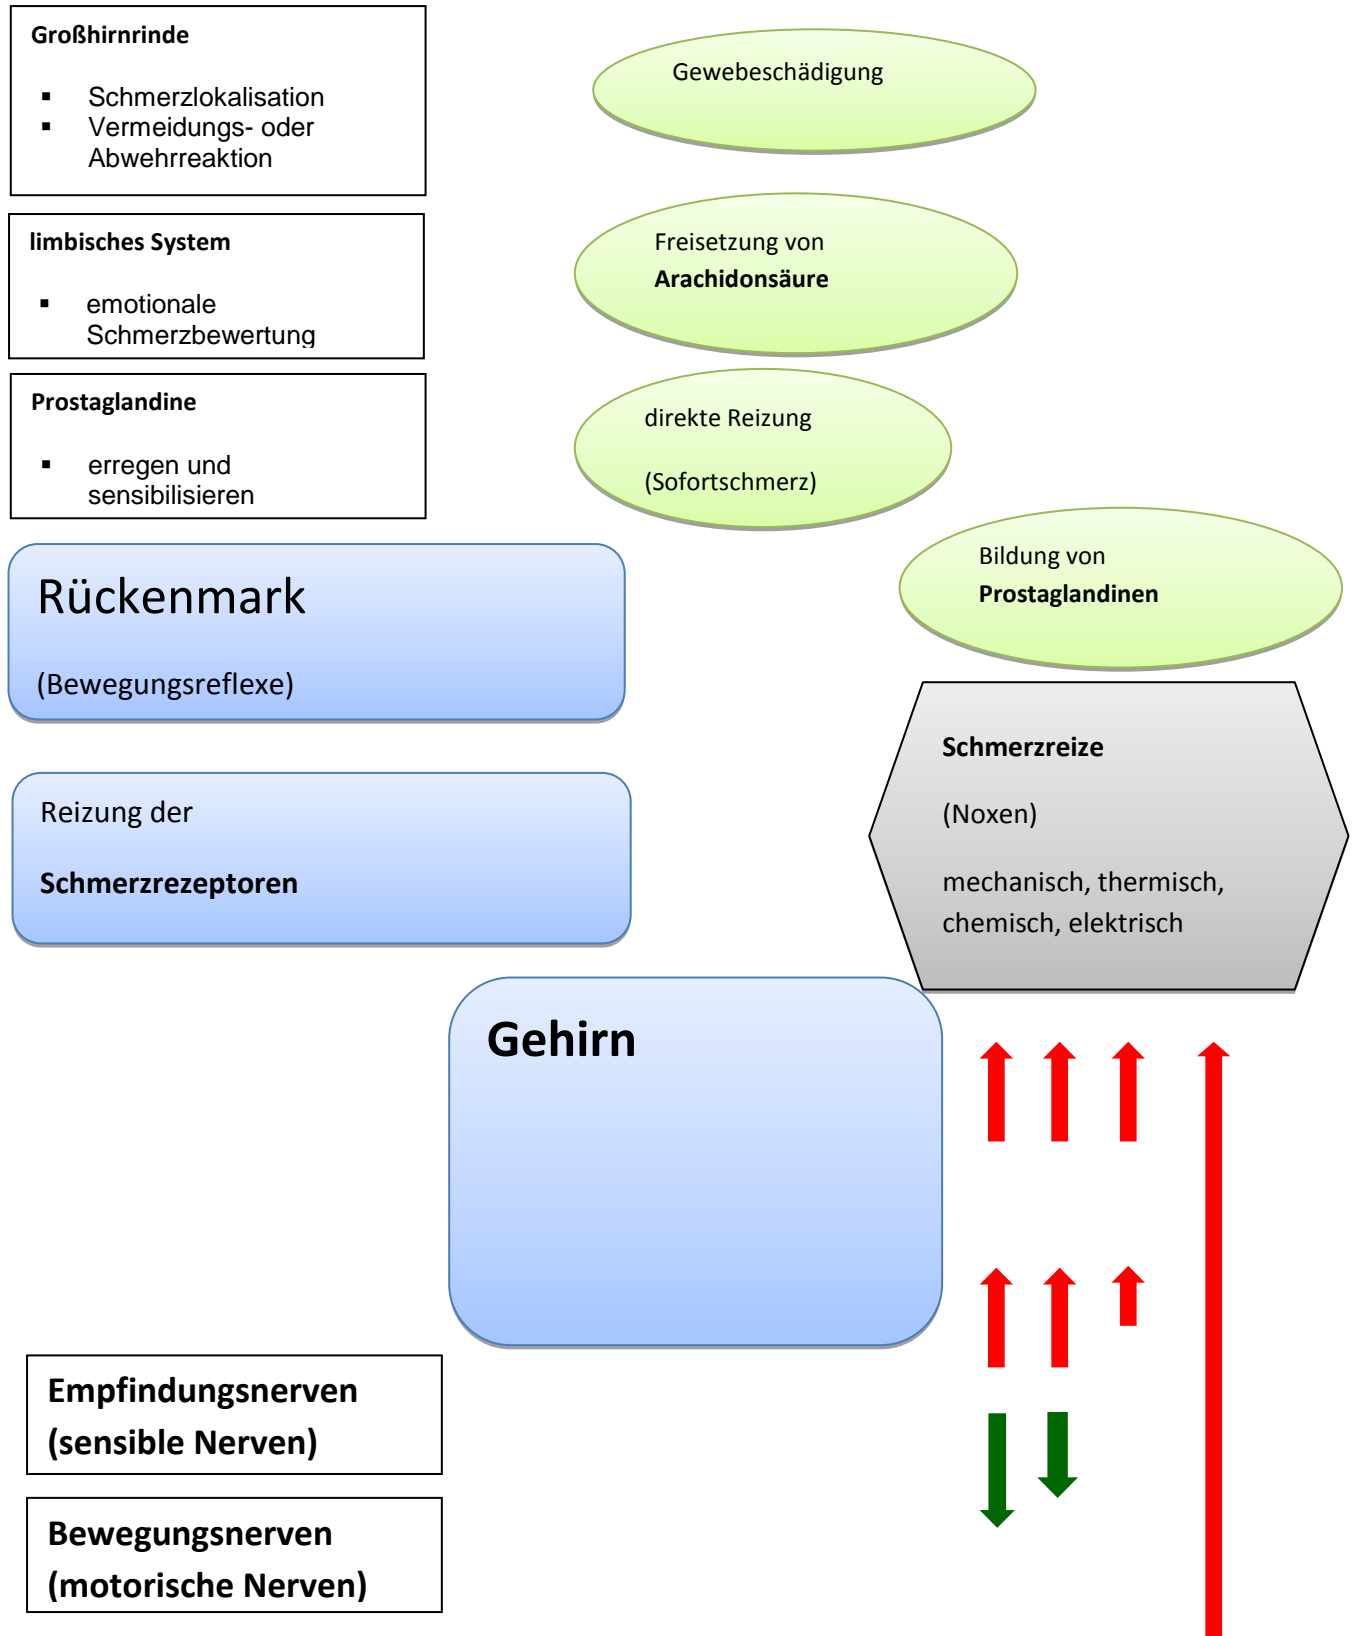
Großhirnrinde

- Schmerzlokalisation
- Vermeidungs- oder Abwehrreaktion

Gewebeschädigung

limbisches System

- emotionale Schmerzbewertung

Freisetzung von Arachidonsäure

Prostaglandine

- erregen und sensibilisieren

direkte Reizung

(Sofortschmerz)

Rückenmark

(Bewegungsreflexe)

Bildung von Prostaglandinen

Schmerzreize

(Noxen)

mechanisch, thermisch, chemisch, elektrisch

Reizung der

Schmerzrezeptoren

Gehirn

Empfindungsnerven (sensible Nerven)

Bewegungsnerven (motorische Nerven)